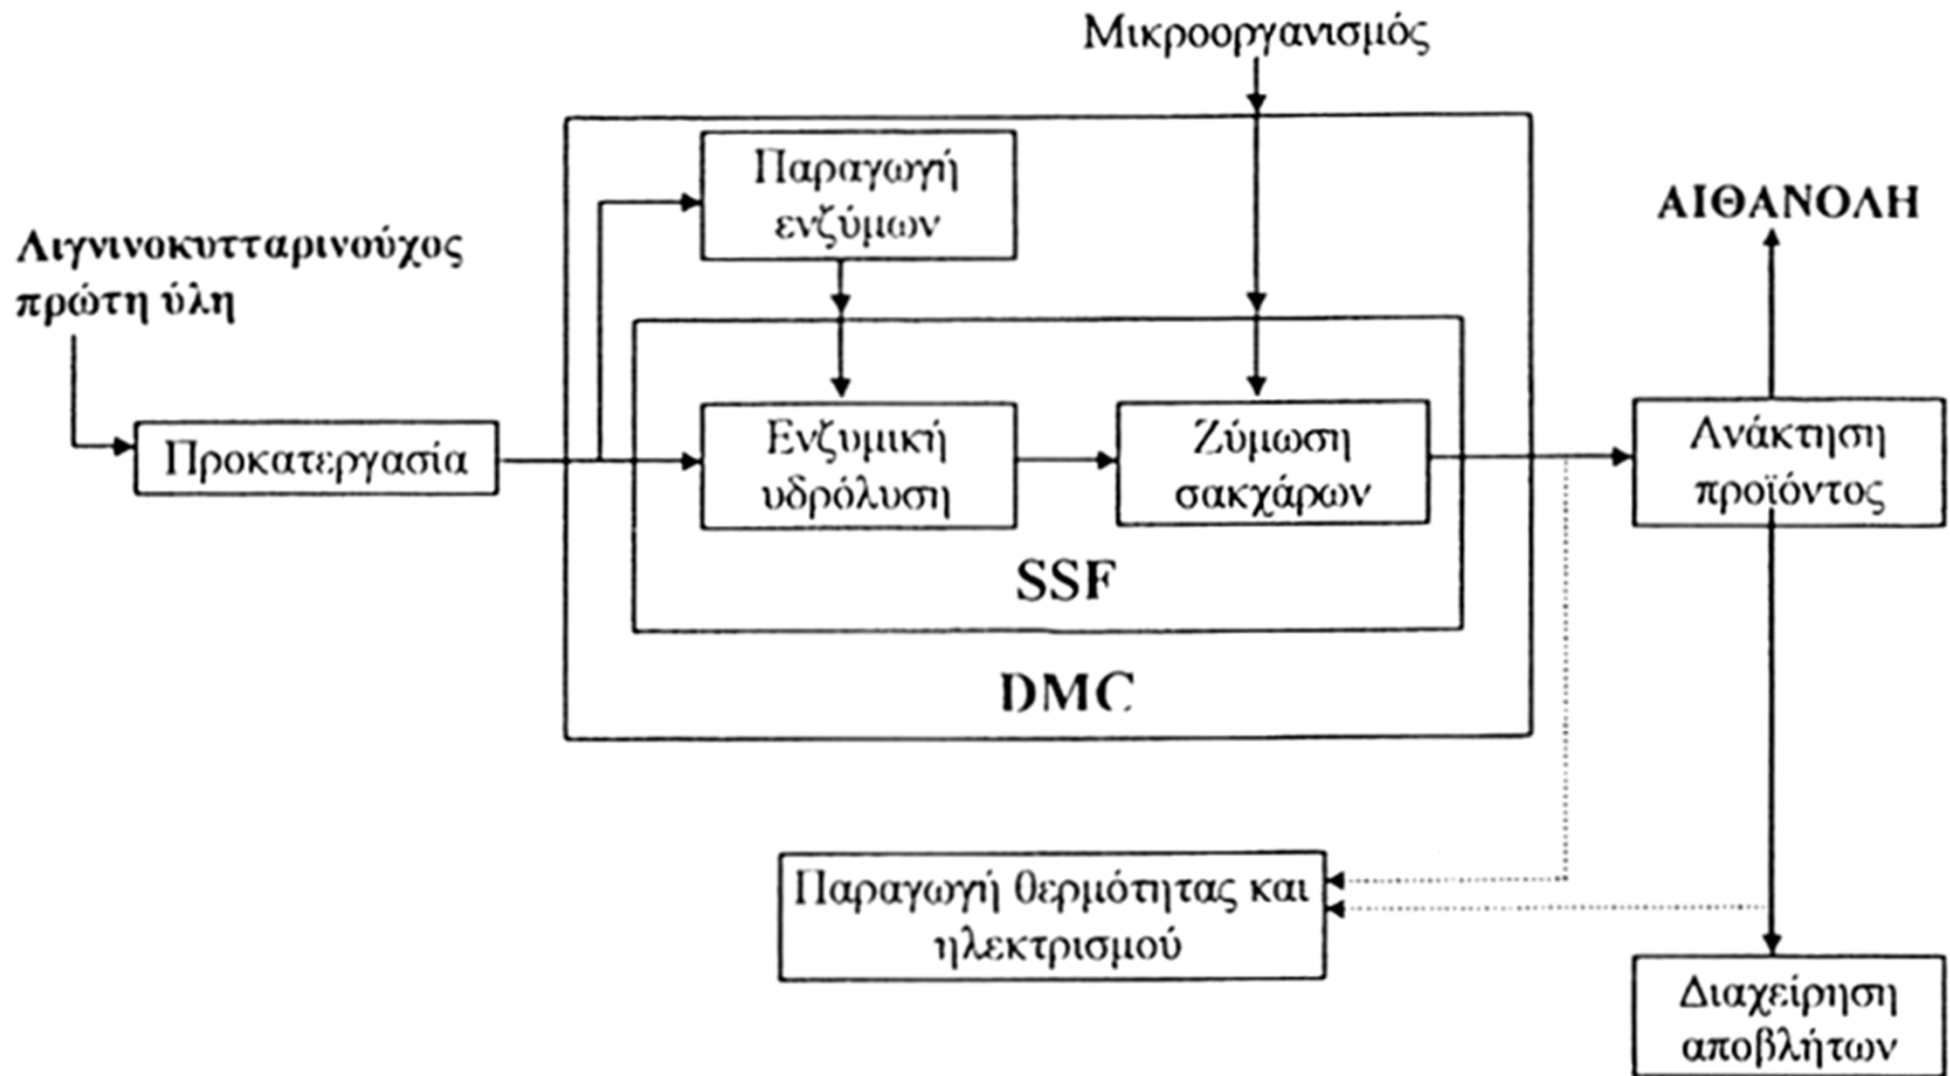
Μικροοργανισμός

Παραγωγή ενζύμων

ΑΙΘΑΝΟΛΗ

Λιγνινοκυτταρινούχος πρώτη ύλη

Προκατεργασία

Ενζυμική υδρόλυση

Ζύμωση σακχάρων

Ανάκτηση προϊόντος

SSF

DMC

Παραγωγή θερμότητας και ηλεκτρισμού

Διαχείρηση αποβλήτων